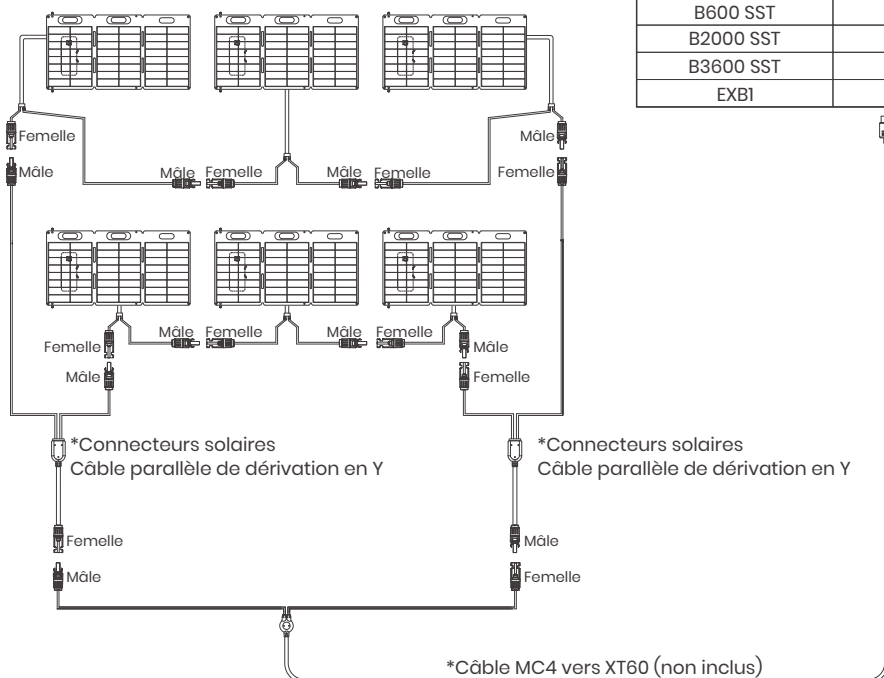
| B600 SST | |
|---|---|
| B2000 SST | |
| B3600 SST | |
| EXB1 | |

Femelle
Mâle
Mâle
Femelle
Mâle
Femelle
Mâle
Femelle

Femelle
Mâle
Mâle
Femelle
Mâle
Femelle
Mâle
Femelle

*Connecteurs solaires
Câble parallèle de dérivation en Y

*Connecteurs solaires
Câble parallèle de dérivation en Y

Femelle
Mâle
Mâle
Femelle

*Câble MC4 vers XT60 (non inclus)